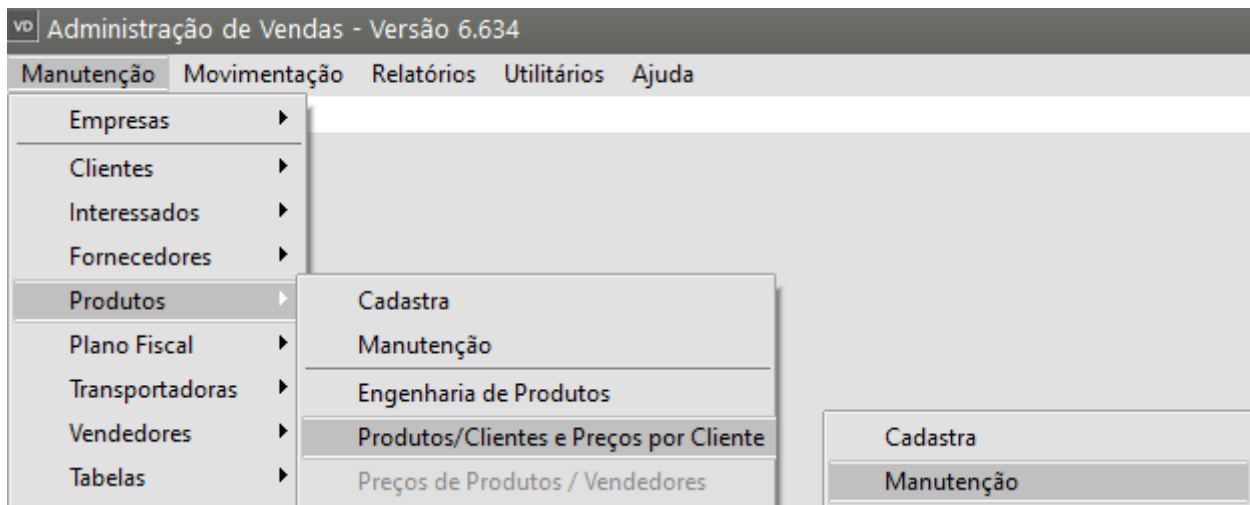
VD Administração de Vendas - Versão 6.634

Manutenção Movimentação Relatórios Utilitários Ajuda

Empresas
Clientes
Interessados
Fornecedores
Produtos
Plano Fiscal
Transportadoras
Vendedores
Tabelas

Cadastra
Manutenção
Engenharia de Produtos
Produtos/Clientes e Preços por Cliente
Preços de Produtos / Vendedores

Cadastra
Manutenção